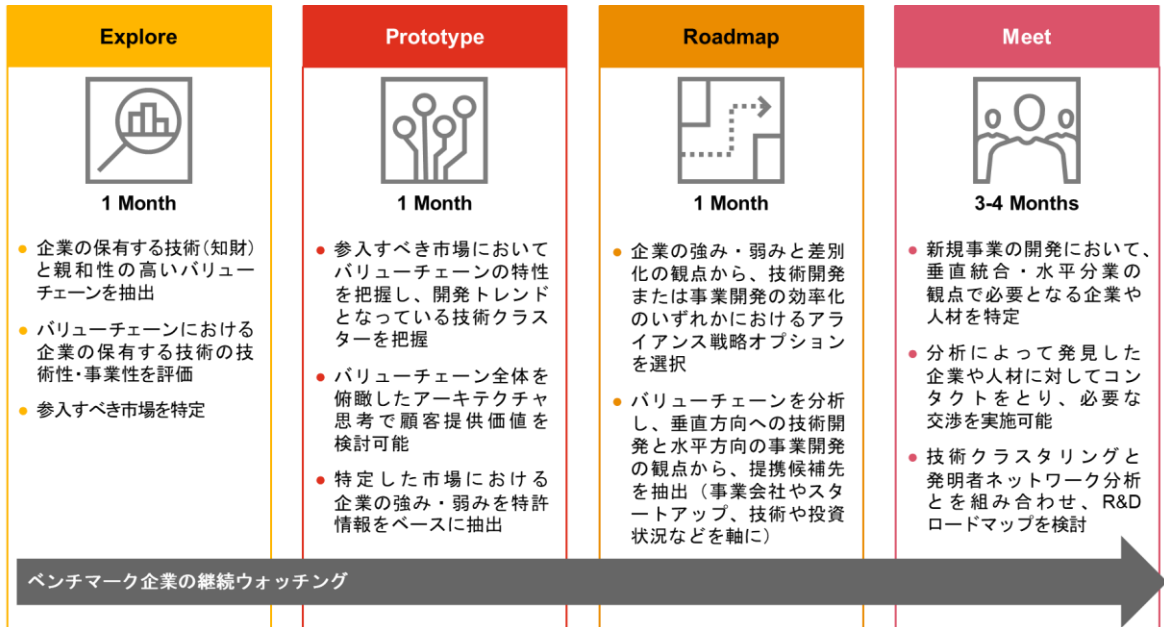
Explore

1 Month

- 企業の保有する技術（知財）と親和性の高いバリューチェーンを抽出
- バリューチェーンにおける企業の保有する技術の技術性・事業性を評価
- 参入すべき市場を特定

Prototype

1 Month

- 参入すべき市場においてバリューチェーンの特性を把握し、開発トレンドとなっている技術クラスターを把握
- バリューチェーン全体を俯瞰したアーキテクチャ思考で顧客提供価値を検討可能
- 特定した市場における企業の強み・弱みを特許情報をベースに抽出

Roadmap

1 Month

- 企業の強み・弱みと差別化の観点から、技術開発または事業開発の効率化のいずれかにおけるアライアンス戦略オプションを選択
- バリューチェーンを分析し、垂直方向への技術開発と水平方向の事業開発の観点から、提携候補先を抽出（事業会社やスタートアップ、技術や投資状況などを軸に）

Meet

3-4 Months

- 新規事業の開発において、垂直統合・水平分業の観点で必要となる企業や人材を特定
- 分析によって発見した企業や人材に対してコンタクトをとり、必要な交渉を実施可能
- 技術クラスタリングと発明者ネットワーク分析とを組み合わせ、R&Dロードマップを検討

ベンチマーク企業の継続ウォッチング